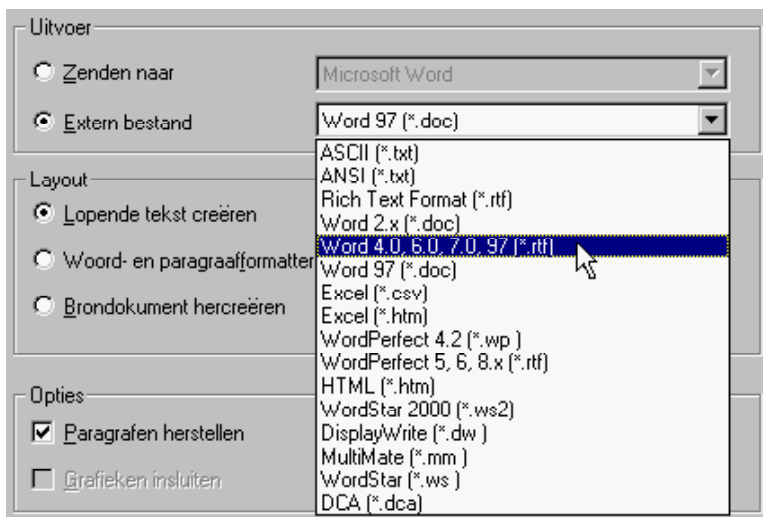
Uitvoer

Zenden naar

Microsoft Word

Extern bestand

Word 97 (*.doc)

ASCII (*.txt)
ANSI (*.txt)
Rich Text Format (*.rtf)
Word 2.x (*.doc)
Word 4.0, 6.0, 7.0, 97 (*.rtf)
Word 97 (*.doc)
Excel (*.csv)
Excel (*.htm)
WordPerfect 4.2 (*.wp )
WordPerfect 5, 6, 8.x (*.rtf)
HTML (*.htm)
WordStar 2000 (*.ws2)
DisplayWrite (*.dw )
MultiMate (*.mm )
WordStar (*.ws )
DCA (*.dca)

Layout

Lopende tekst creëren

Woord- en paragraafformatter

Brondokument hercreëren

Opties

Paragrafen herstellen

Grafieken insluiten